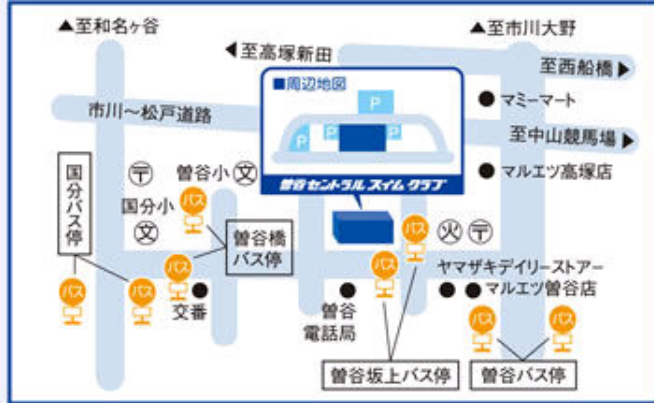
▲至和名ヶ谷

◀至高塚新田

▲至市川大野

至西船橋▶

■周辺地図

P

P

P

P

● マミーマート

市川～松戸道路

至中山競馬場▶

● マルエツ高塚店

曽谷セントラルスイムクラブ

〒

曽谷小 文

国分バス停

国分小

文

バス

バス

火 〒

曽谷橋バス停

バス

バス

ヤマザキデイリーストアー

● ● マルエツ曽谷店

バス

バス

● 交番

●

曽谷電話局

バス

バス

バス

曽谷坂上バス停

曽谷バス停